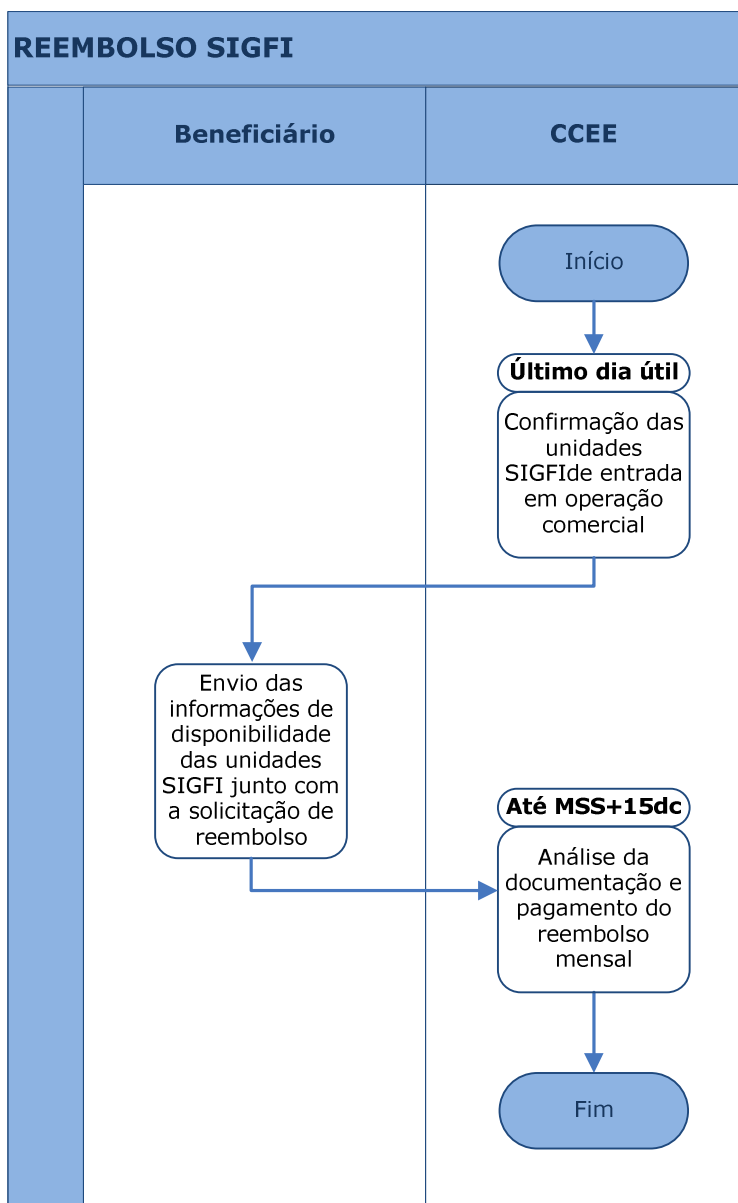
REEMBOLSO SIGFI

Beneficiário

CCEE

Início

Último dia útil

Confirmação das unidades SIGFIde entrada em operação comercial

Envio das informações de disponibilidade das unidades SIGFI junto com a solicitação de reembolso

Até MSS+15dc

Análise da documentação e pagamento do reembolso mensal

Fim